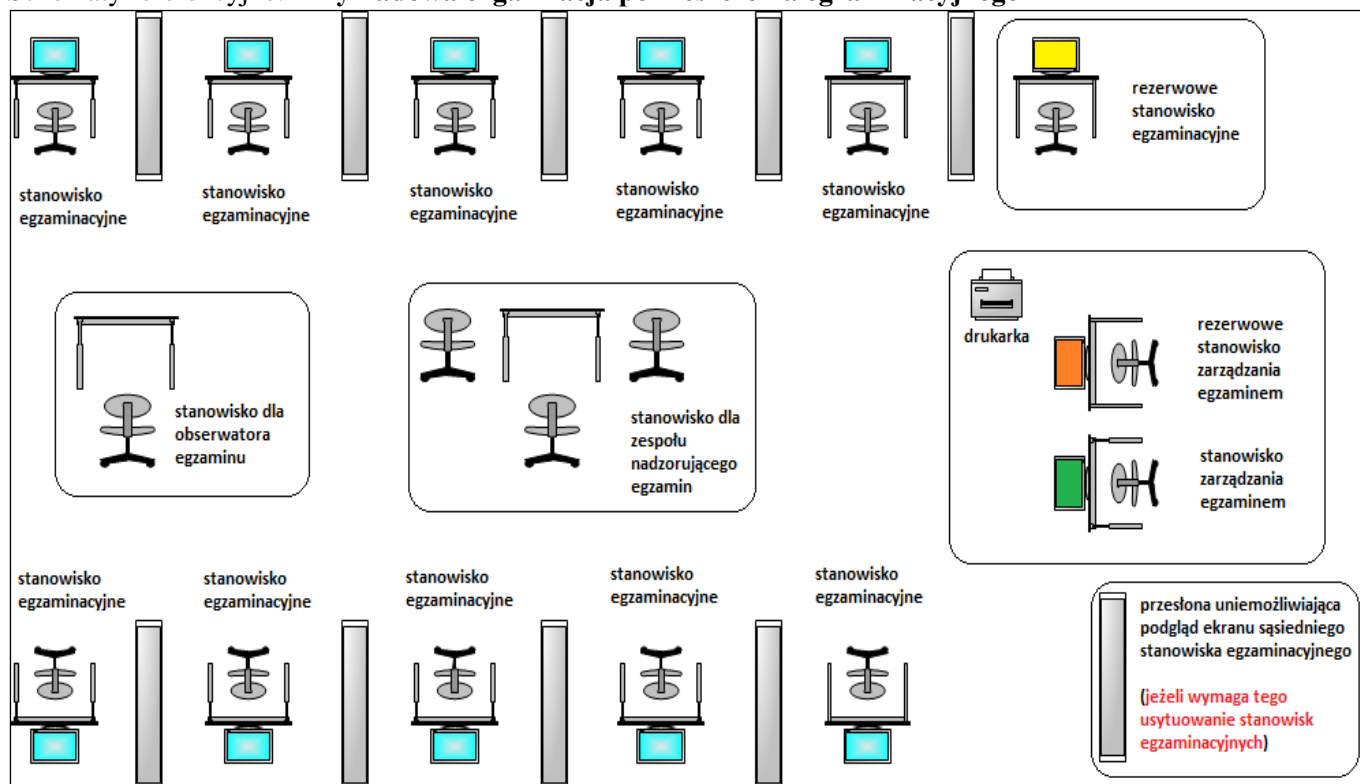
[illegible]

stanowisko egzaminacyjne

stanowisko egzaminacyjne

stanowisko egzaminacyjne

stanowisko egzaminacyjne

stanowisko egzaminacyjne

rezerwowe stanowisko egzaminacyjne

stanowisko dla obserwatora egzaminu

stanowisko dla zespołu nadzorującego egzamin

drukarka

rezerwowe stanowisko zarządzania egzaminem

stanowisko zarządzania egzaminem

stanowisko egzaminacyjne

stanowisko egzaminacyjne

stanowisko egzaminacyjne

stanowisko egzaminacyjne

stanowisko egzaminacyjne

przesłona uniemożliwiająca podgląd ekranu sąsiedniego stanowiska egzaminacyjnego

(jeżeli wymaga tego usytuowanie stanowisk egzaminacyjnych)